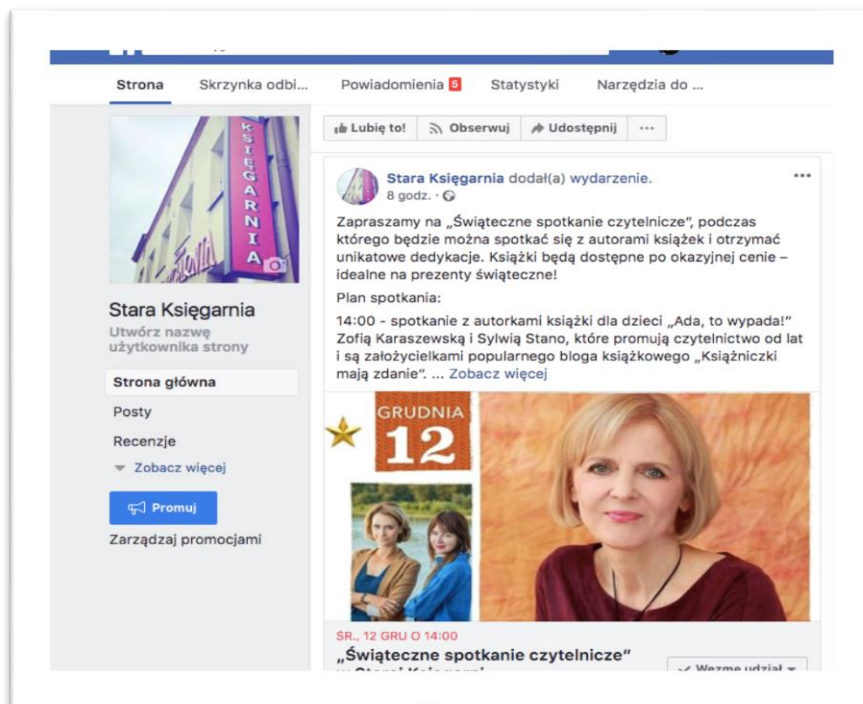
Strona Skrzynka odbi... Powiadomienia 5 Statystyki Narzędzia do ...

KSIĘGARNIA

Stara Księgarnia
Utwórz nazwę użytkownika strony

Strona główna
Posty
Recenzje
Zobacz więcej

Promuj
Zarządzaj promocjami

Lubię to! Obserwuj Udostępnij ···

Stara Księgarnia dodał(a) wydarzenie.
8 godz. ·

Zapraszamy na „Świąteczne spotkanie czytelnicze", podczas którego będzie można spotkać się z autorami książek i otrzymać unikatowe dedykacje. Książki będą dostępne po okazyjnej cenie – idealne na prezenty świąteczne!

Plan spotkania:

14:00 - spotkanie z autorkami książki dla dzieci „Ada, to wypada!" Zofią Karaszewską i Sylwią Stano, które promują czytelnictwo od lat i są założycielkami popularnego bloga książkowego „Książniczki mają zdanie". ... Zobacz więcej

GRUDNIA
12

ŚR., 12 GRU O 14:00
„Świąteczne spotkanie czytelnicze"
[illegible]
Wezmę udział